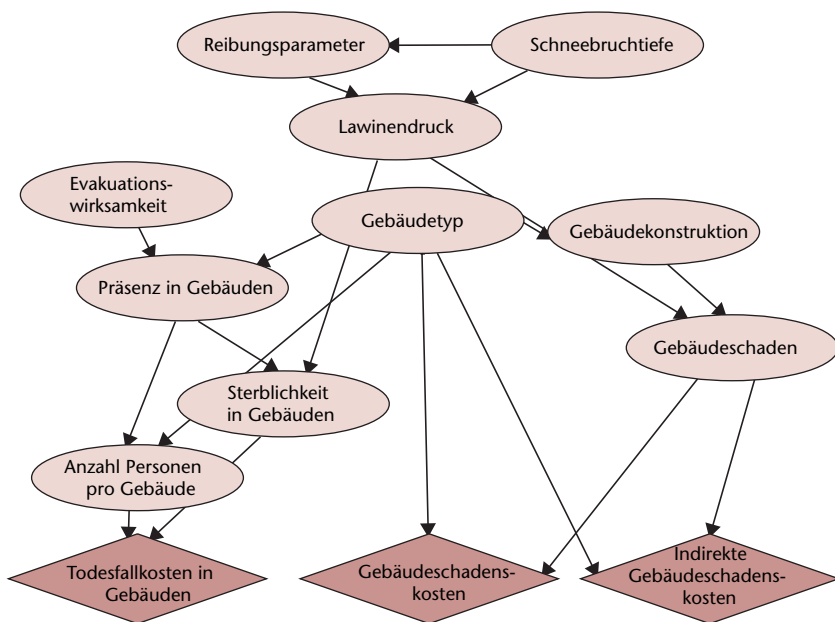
Reibungsparameter

Schneebruchtiefe

Lawinendruck

Evakuationswirksamkeit

Gebäudetyp

Gebäudekonstruktion

Präsenz in Gebäuden

Gebäudeschaden

Sterblichkeit in Gebäuden

Anzahl Personen pro Gebäude

Todesfallkosten in Gebäuden

Gebäudeschadenskosten

Indirekte Gebäudeschadenskosten